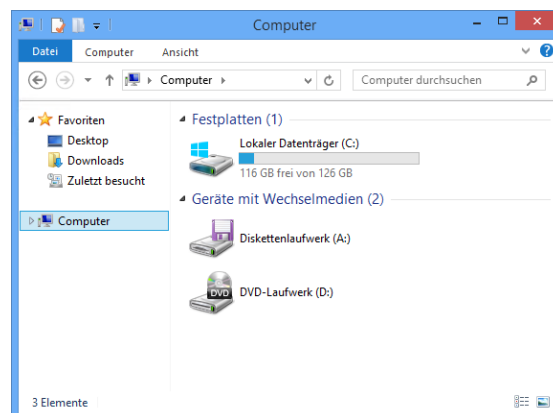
Computer

Datei Computer Ansicht

Computer ▸

Computer durchsuchen

Favoriten
Desktop
Downloads
Zuletzt besucht

Computer

Festplatten (1)

Lokaler Datenträger (C:)
116 GB frei von 126 GB

Geräte mit Wechselmedien (2)

Diskettenlaufwerk (A:)

DVD
DVD-Laufwerk (D:)

3 Elemente